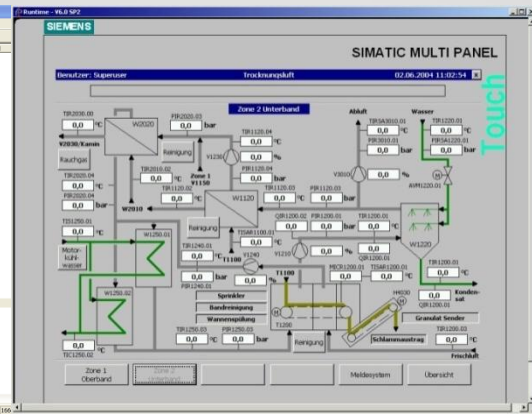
Runtime - V6.0 SP2

SIEMENS

SIMATIC MULTI PANEL

Benutzer: Superuser

Trocknungsluft

02.06.2004 11:02:54

Touch

Zone 2 Unterband

TIR2030.00
0,0 °C
W2030/Kamin
Kauchgas
TIR2020.04
0,0 °C
PIR2020.04
0,0 bar
TIS1250.01
0,0 °C
Motorkühlwasser
W2020
PIR2020.03
0,0 bar
Reinigung
TIR2010.02
0,0 °C
TIR1120.02
0,0 °C
W2010
W1250.01
W1250.02
TIC1250.02
0,0 °C
Zone 1
V1150
V1230
TIR1120.04
0,0 °C
0,0 %
PIR1120.04
0,0 bar
W1120
Reinigung
TIR1120.03
0,0 °C
PIR1120.03
0,0 bar
TISAR1100.01
0,0 °C
V1210
0,0 %
QIR1240.01
0,0 %
V1240
0,0 %
TIR1240.01
0,0 °C
PIR1240.01
0,0 bar
T1100
Sprinkler
Bandreinigung
Wannenspülung
TIR1250.03
0,0 °C
PIR1250.03
0,0 bar
Abluft
TIRSA3010.01
0,0 °C
PIR3010.01
0,0 bar
V3010
0,0 %
QIR1200.02
0,0 %
PIR1200.01
0,0 bar
MICR1200.01
0,0 %
TISAR1200.01
0,0 °C
T1200
Reinigung
Schlammaustrag
H4030
Wasser
TIR1220.01
0,0 °C
PIRSA1220.01
0,0 bar
AVP1220.01
TIR1200.01
0,0 °C
W1220
TIR1200.01
0,0 °C
Kondensat
0,0 %
QIR1200.01
Granulat Sender
TIR1200.03
0,0 °C
Fruchtsaft

Zone 1 Oberband
Zone 2
Meldesystem
Übersicht